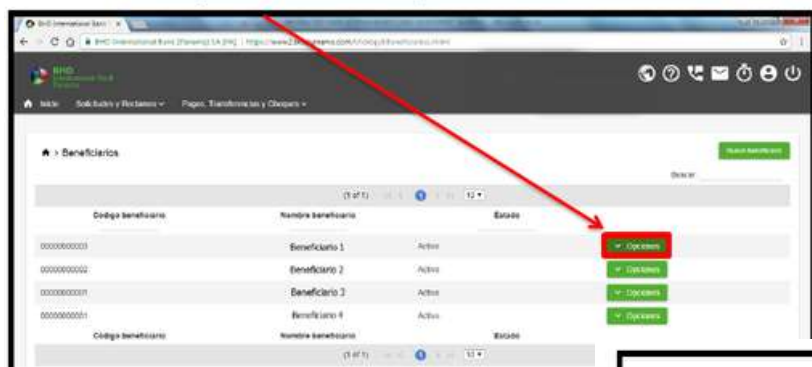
BHD Internacional Bank ×

BHD Internacional Bank (Panamá) SA [PA] | https://www.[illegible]

BHD Internacional Bank Panamá

Inicio Solicitudes y Reclamos ▾ Pagos, Transferencias y Cheques ▾

🏠 > Beneficiarios

Nuevo beneficiario

Buscar

(1 of 1) 1 10 ▾

| Codigo beneficiario | Nombre beneficiario | Estado | |
|---|---|---|---|
| 00000000003 | Beneficiario 1 | Activo | ▾ Opciones |
| 00000000002 | Beneficiario 2 | Activo | ▾ Opciones |
| 00000000001 | Beneficiario 3 | Activo | ▾ Opciones |
| 00000000001 | Beneficiario 4 | Activo | ▾ Opciones |
| Codigo beneficiario | Nombre beneficiario | Estado | |

(1 of 1) 1 10 ▾